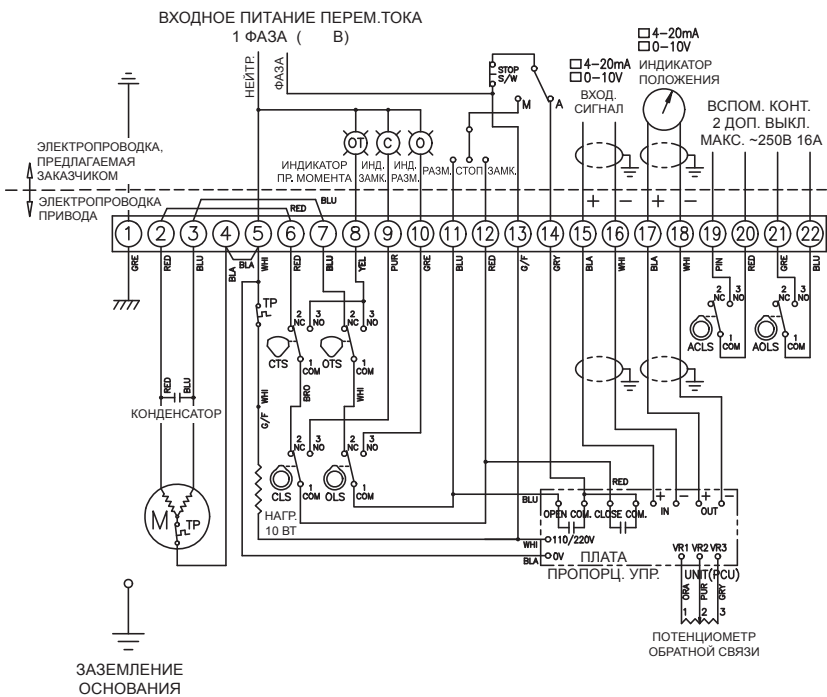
ВХОДНОЕ ПИТАНИЕ ПЕРЕМ.ТОКА
1 ФАЗА ( В)

НЕЙТР.
ФАЗА

STOP S/W
M
A

□4–20mA
□0–10V
ВХОД. СИГНАЛ

□4–20mA
□0–10V
ИНДИКАТОР ПОЛОЖЕНИЯ

ВСПОМ. КОНТ.
2 ДОП. ВЫКЛ.
МАКС. ~250В 16А

ЭЛЕКТРОПРОВОДКА, ПРЕДЛАГАЕМАЯ ЗАКАЗЧИКОМ

ЭЛЕКТРОПРОВОДКА ПРИВОДА

OT C O
ИНДИКАТОР ПР. МОМЕНТА
ИНД. ЗАМК.
ИНД. РАЗМ.
РАЗМ.
СТОП
ЗАМК.

RED
BLU

+ − + −

1 2 3 4 5 6 7 8 9 10 11 12 13 14 15 16 17 18 19 20 21 22

GRE RED BLU BLA WHI RED BLU YEL PUR GRE BLU RED G/F GRY BLA WHI BLA WHI PIN RED GRE BLU

BLA

TP

2 NC 3 NO
1 COM
CTS

2 NC 3 NO
1 COM
OTS

2 NC 3 NO
1 COM
ACLS

2 NC 3 NO
1 COM
AOLS

RED BLU
КОНДЕНСАТОР

WHI
G/F
BRO
WHI

2 NC 3 NO
1 COM
CLS

2 NC 3 NO
1 COM
OLS

M
TP

НАГР.
10 ВТ

RED
BLU
OPEN COM. CLOSE COM.
IN
OUT
+ − + −
WHI
110/220V
BLA
0V
ПЛАТА
ПРОПОРЦ. УПР.
VR1 VR2 VR3
UNIT(PCU)
ORA PUR GRY
1 2 3

ПОТЕНЦИОМЕТР ОБРАТНОЙ СВЯЗИ

ЗАЗЕМЛЕНИЕ ОСНОВАНИЯ